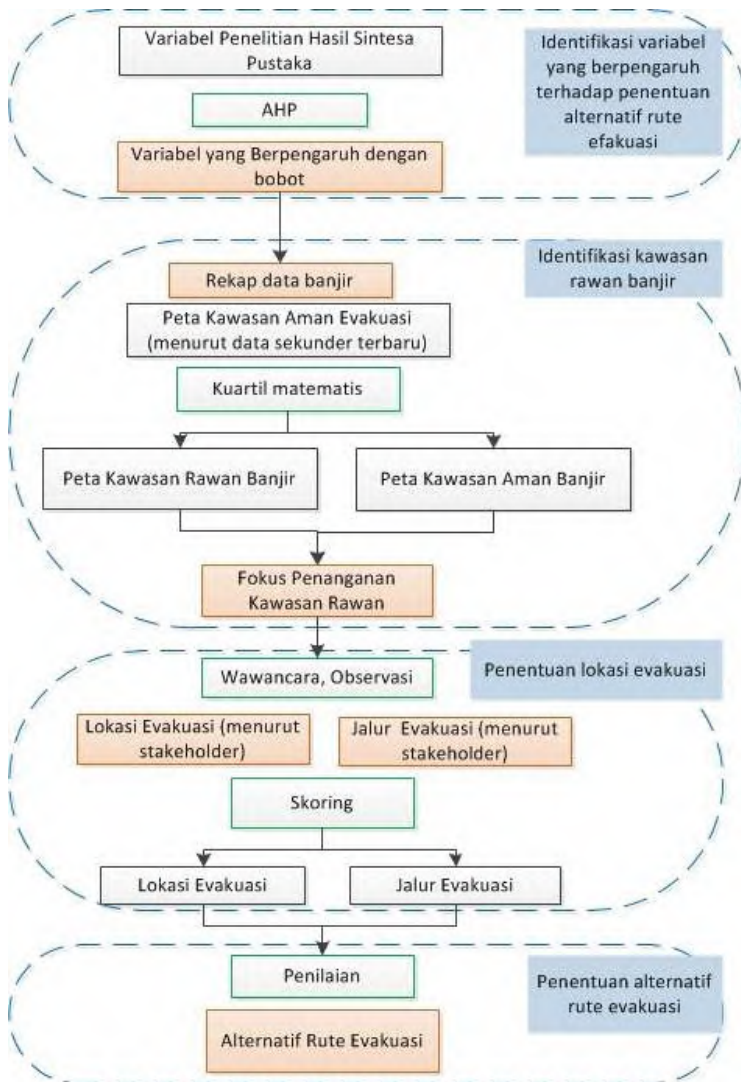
Variabel Penelitian Hasil Sintesa Pustaka

AHP

Variabel yang Berpengaruh dengan bobot

Identifikasi variabel yang berpengaruh terhadap penentuan alternatif rute efakuasi

Rekap data banjir

Identifikasi kawasan rawan banjir

Peta Kawasan Aman Evakuasi (menurut data sekunder terbaru)

Kuartil matematis

Peta Kawasan Rawan Banjir

Peta Kawasan Aman Banjir

Fokus Penanganan Kawasan Rawan

Wawancara, Observasi

Penentuan lokasi evakuasi

Lokasi Evakuasi (menurut stakeholder)

Jalur Evakuasi (menurut stakeholder)

Skoring

Lokasi Evakuasi

Jalur Evakuasi

Penilaian

Penentuan alternatif rute evakuasi

Alternatif Rute Evakuasi